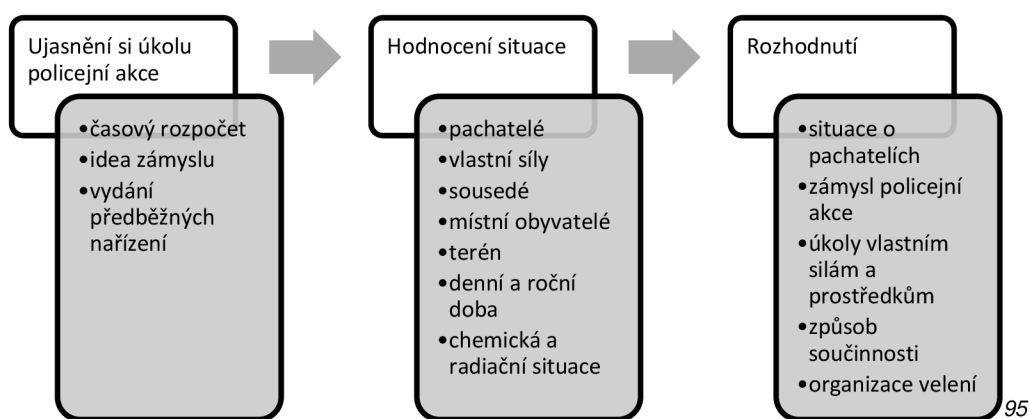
Ujasnění si úkolu policejní akce

- časový rozpočet
- idea zámyslu
- vydání předběžných nařízení

Hodnocení situace

- pachatelé
- vlastní síly
- sousedé
- místní obyvatelé
- terén
- denní a roční doba
- chemická a radiační situace

Rozhodnutí

- situace o pachatelích
- zámysl policejní akce
- úkoly vlastním silám a prostředkům
- způsob součinnosti
- organizace velení

95